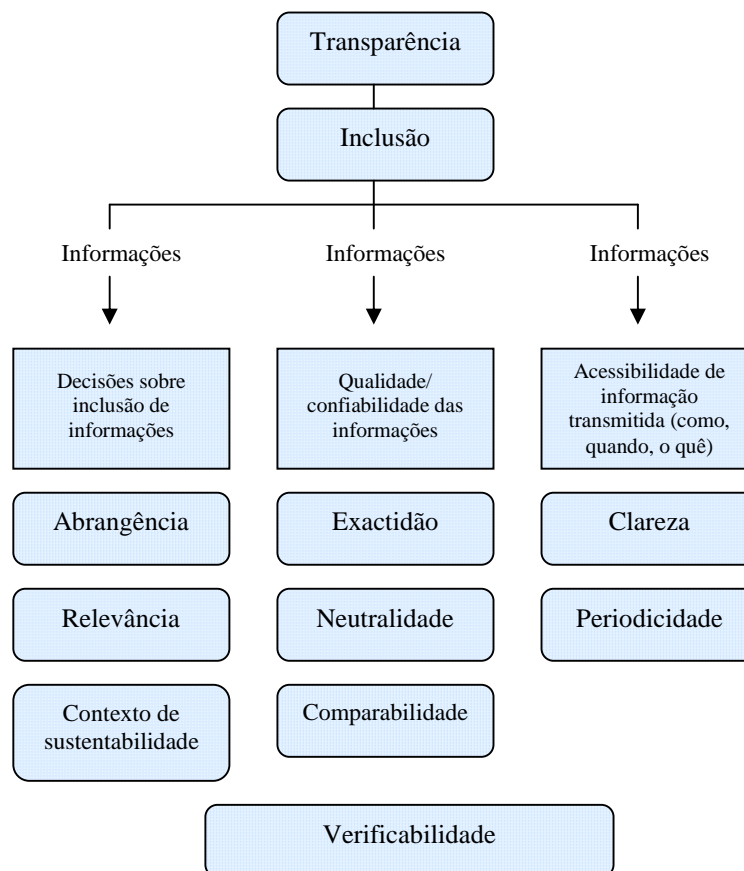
Transparência

Inclusão

Informações

Informações

Informações

Decisões sobre inclusão de informações

Abrangência

Relevância

Contexto de sustentabilidade

Qualidade/ confiabilidade das informações

Exactidão

Neutralidade

Comparabilidade

Acessibilidade de informação transmitida (como, quando, o quê)

Clareza

Periodicidade

Verificabilidade